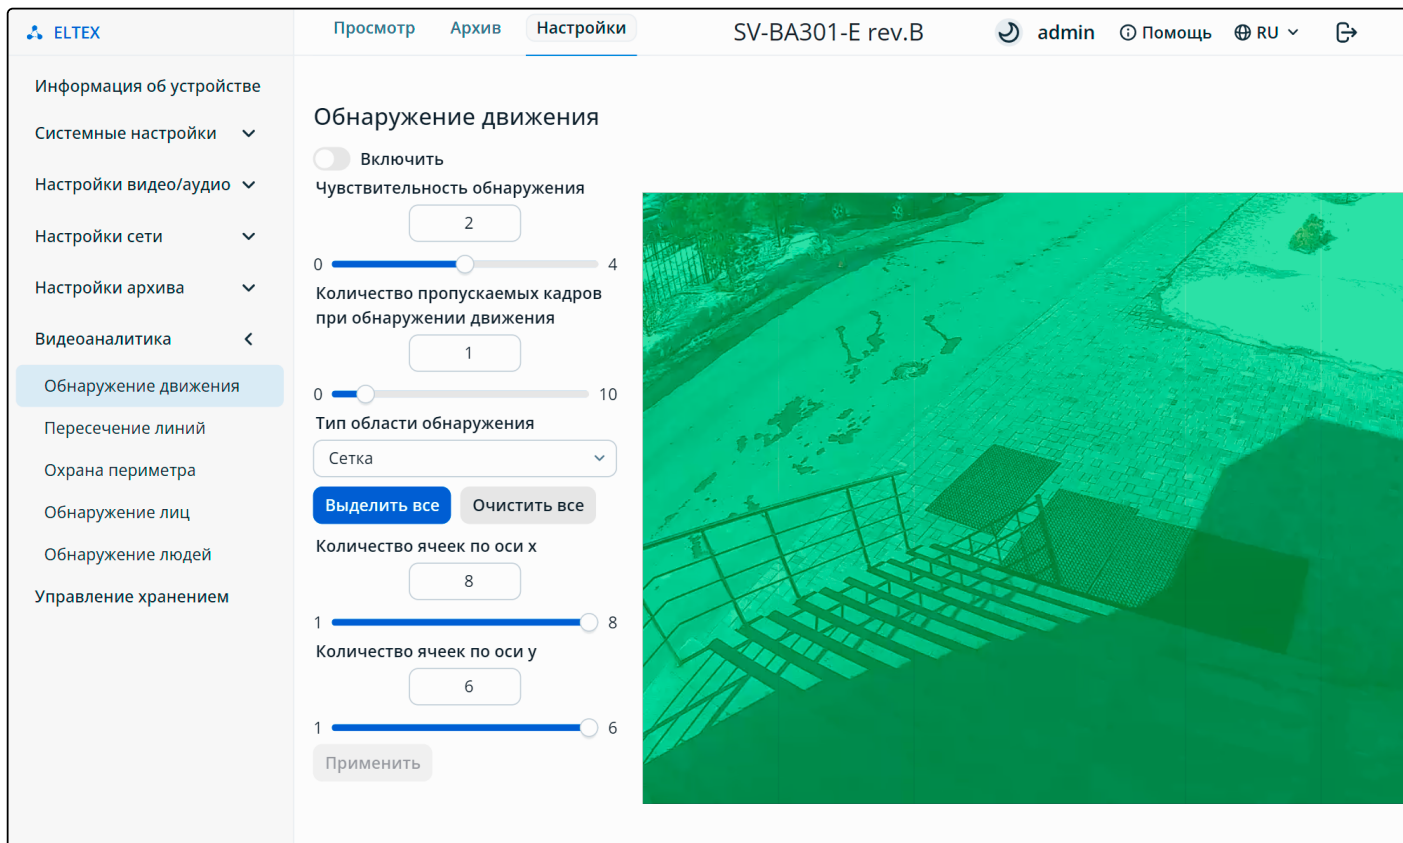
ELTEX

Просмотр Архив Настройки

SV-BA301-E rev.B

admin Помощь RU

Информация об устройстве

Системные настройки

Настройки видео/аудио

Настройки сети

Настройки архива

Видеоаналитика

Обнаружение движения

Пересечение линий

Охрана периметра

Обнаружение лиц

Обнаружение людей

Управление хранением

Обнаружение движения

Включить

Чувствительность обнаружения

2

0 4

Количество пропускаемых кадров при обнаружении движения

1

0 10

Тип области обнаружения

Сетка

Выделить все Очистить все

Количество ячеек по оси x

8

1 8

Количество ячеек по оси y

6

1 6

Применить